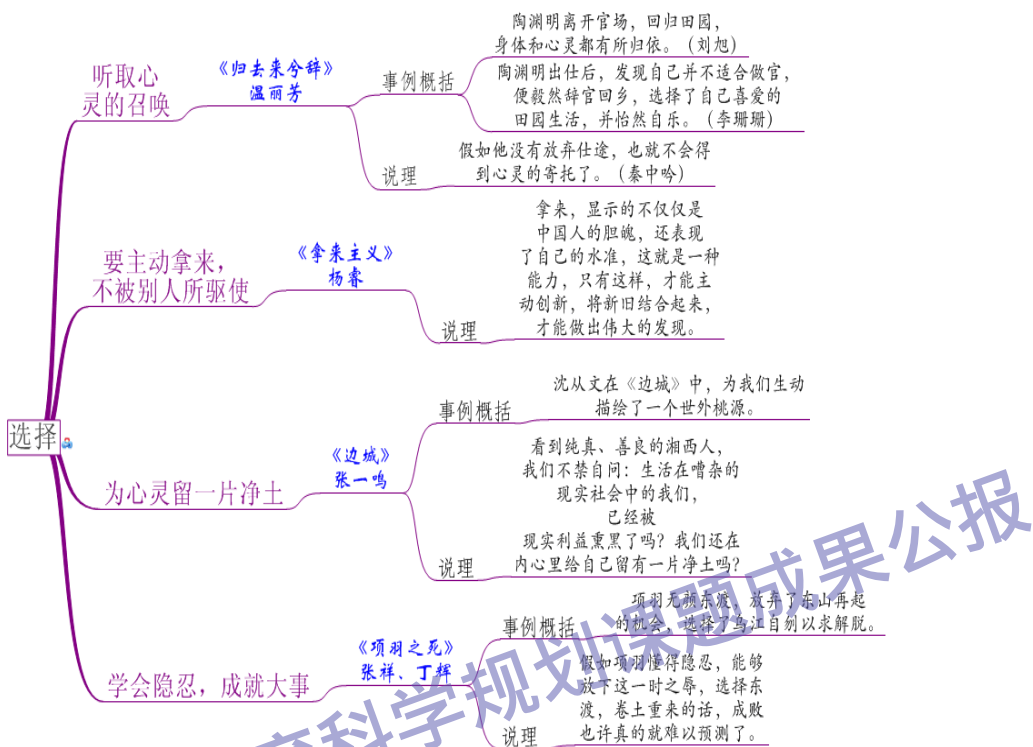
选择

听取心灵的召唤

《归去来兮辞》
温丽芳

事例概括

陶渊明离开官场，回归田园，身体和心灵都有所归依。（刘旭）

陶渊明出仕后，发现自己并不适合做官，便毅然辞官回乡，选择了自己喜爱的田园生活，并怡然自乐。（李珊珊）

说理

假如他没有放弃仕途，也就不会得到心灵的寄托了。（秦中吟）

要主动拿来，不被别人所驱使

《拿来主义》
杨睿

说理

拿来，显示的不仅仅是中国人的胆魄，还表现了自己的水准，这就是一种能力，只有这样，才能主动创新，将新旧结合起来，才能做出伟大的发现。

为心灵留一片净土

《边城》
张一鸣

事例概括

沈从文在《边城》中，为我们生动描绘了一个世外桃源。

说理

看到纯真、善良的湘西人，我们不禁自问：生活在嘈杂的现实社会中的我们，已经被现实利益熏黑了吗？我们还在内心里给自己留有一片净土吗？

学会隐忍，成就大事

《项羽之死》
张祥、丁辉

事例概括

项羽无颜东渡，放弃了东山再起的机会，选择了乌江自刎以求解脱。

说理

假如项羽懂得隐忍，能够放下这一时之辱，选择东渡，卷土重来的话，成败也许真的就难以预测了。

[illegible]科学规划课题成果公报